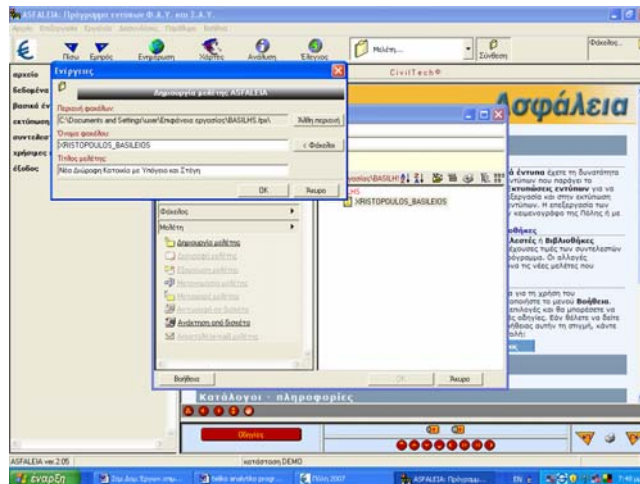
ASFALEIA: Πρόγραμμα εντύπων Φ.Α.Υ. και Σ.Α.Υ.

Αρχείο Επιλογές Εργασία Διαχείριση Παράθυρα Βοήθεια

Πίσω Εμπρός Ενημέρωση Χάρτης Ανάλυση Έλεγχος Μελέτη... Σύνθεση Φάκελος...

αρχείο
δεδομένα
βασικά έν
εκτύπωση
συντελεσ
χρήσιμες
έξοδος

Ενέργειες

Δημιουργία μελέτης ASFALEIA

Περιοχή φακέλων
C:\Documents and Settings\user\Επιφάνεια εργασίας\BASILHS.fpa\
Άλλη περιοχή
Όνομα φακέλου
XRISTOPOULOS_BASILEIOS
< Φάκελο
Τίτλος μελέτης
Νέα Διώροφη Κατοικία με Υπόγειο και Στέγη

OK Άκυρο

CivilTech®

Ασφάλεια

Φάκελος
Μελέτη
Δημιουργία μελέτης
Ανάκτηση από δισκέτα

XRISTOPOULOS_BASILEIOS

ά έντυπα έχετε τη δυνατότητα εντύπων που παράγει το εκτυπώσεις εντύπων για να επεξεργασία και στην εκτύπωση εντύπων. Η επεξεργασία των κειμενογράφο της Πόλης ή με

θήκες
λεστές ή Βιβλιοθήκες
ξουσες τιμές των συντελεστών όγραμμα. Οι αλλαγές να τις νέες μελέτες που

για τη χρήση του οποιήστε το μενού Βοήθεια. επιλογές και θα μπορέσετε να ς οδηγίες. Εάν θέλετε να δείτε ήθειας αυτήν τη στιγμή, κάντε

Βοήθεια OK Άκυρο

Κατάλογοι - πληροφορίες

Οδηγίες

ASFALEIA ver.2.05 κατάσταση DEMO

έναρξη ASFALEIA: Πρόγραμμ... EN